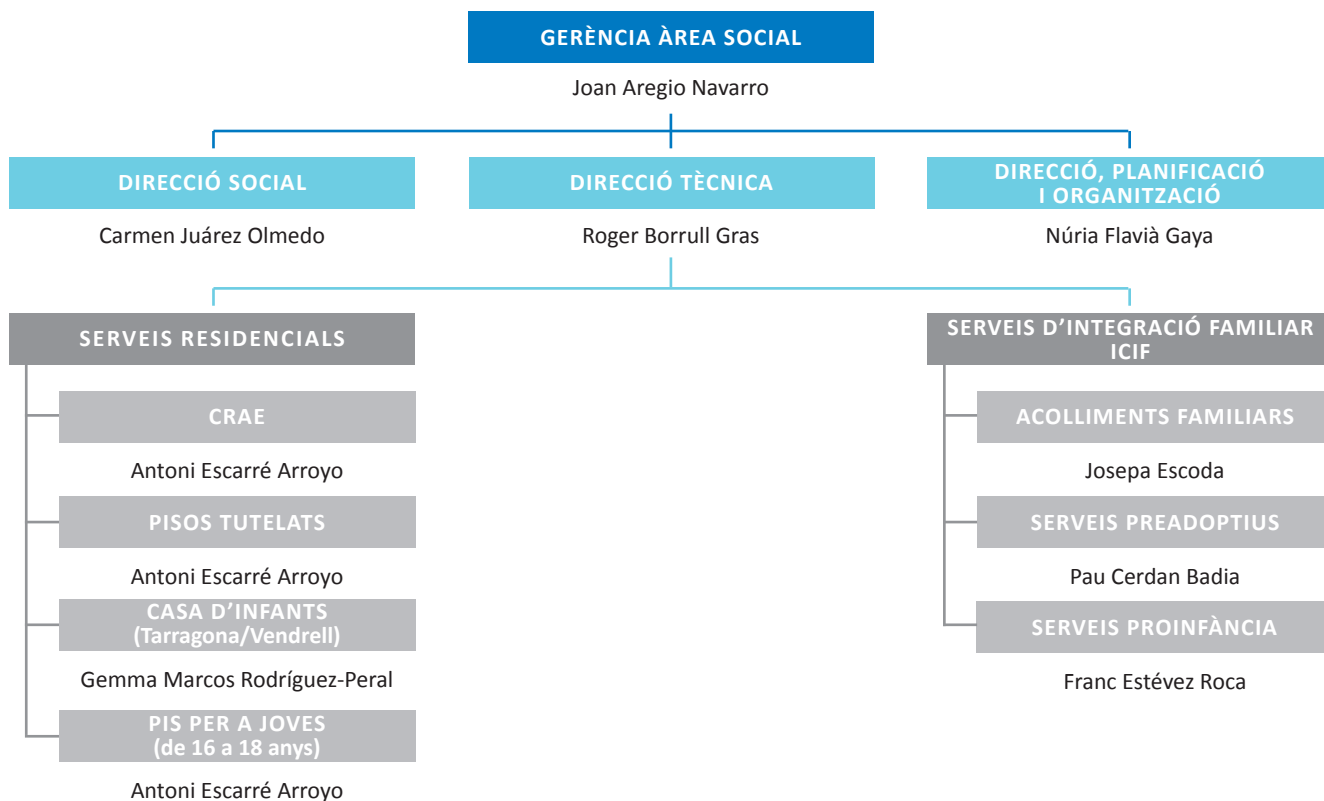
GERÈNCIA ÀREA SOCIAL

Joan Aregio Navarro

DIRECCIÓ SOCIAL

Carmen Juárez Olmedo

DIRECCIÓ TÈCNICA

Roger Borrull Gras

DIRECCIÓ, PLANIFICACIÓ I ORGANITZACIÓ

Núria Flavià Gaya

SERVEIS RESIDENCIALS

CRAE

Antoni Escarré Arroyo

PISOS TUTELATS

Antoni Escarré Arroyo

CASA D'INFANTS (Tarragona/Vendrell)

Gemma Marcos Rodríguez-Peral

PIS PER A JOVES (de 16 a 18 anys)

Antoni Escarré Arroyo

SERVEIS D'INTEGRACIÓ FAMILIAR ICIF

ACOLLIMENTS FAMILIARS

Josepa Escoda

SERVEIS PREADOPTIUS

Pau Cerdan Badia

SERVEIS PROINFÀNCIA

Franc Estévez Roca